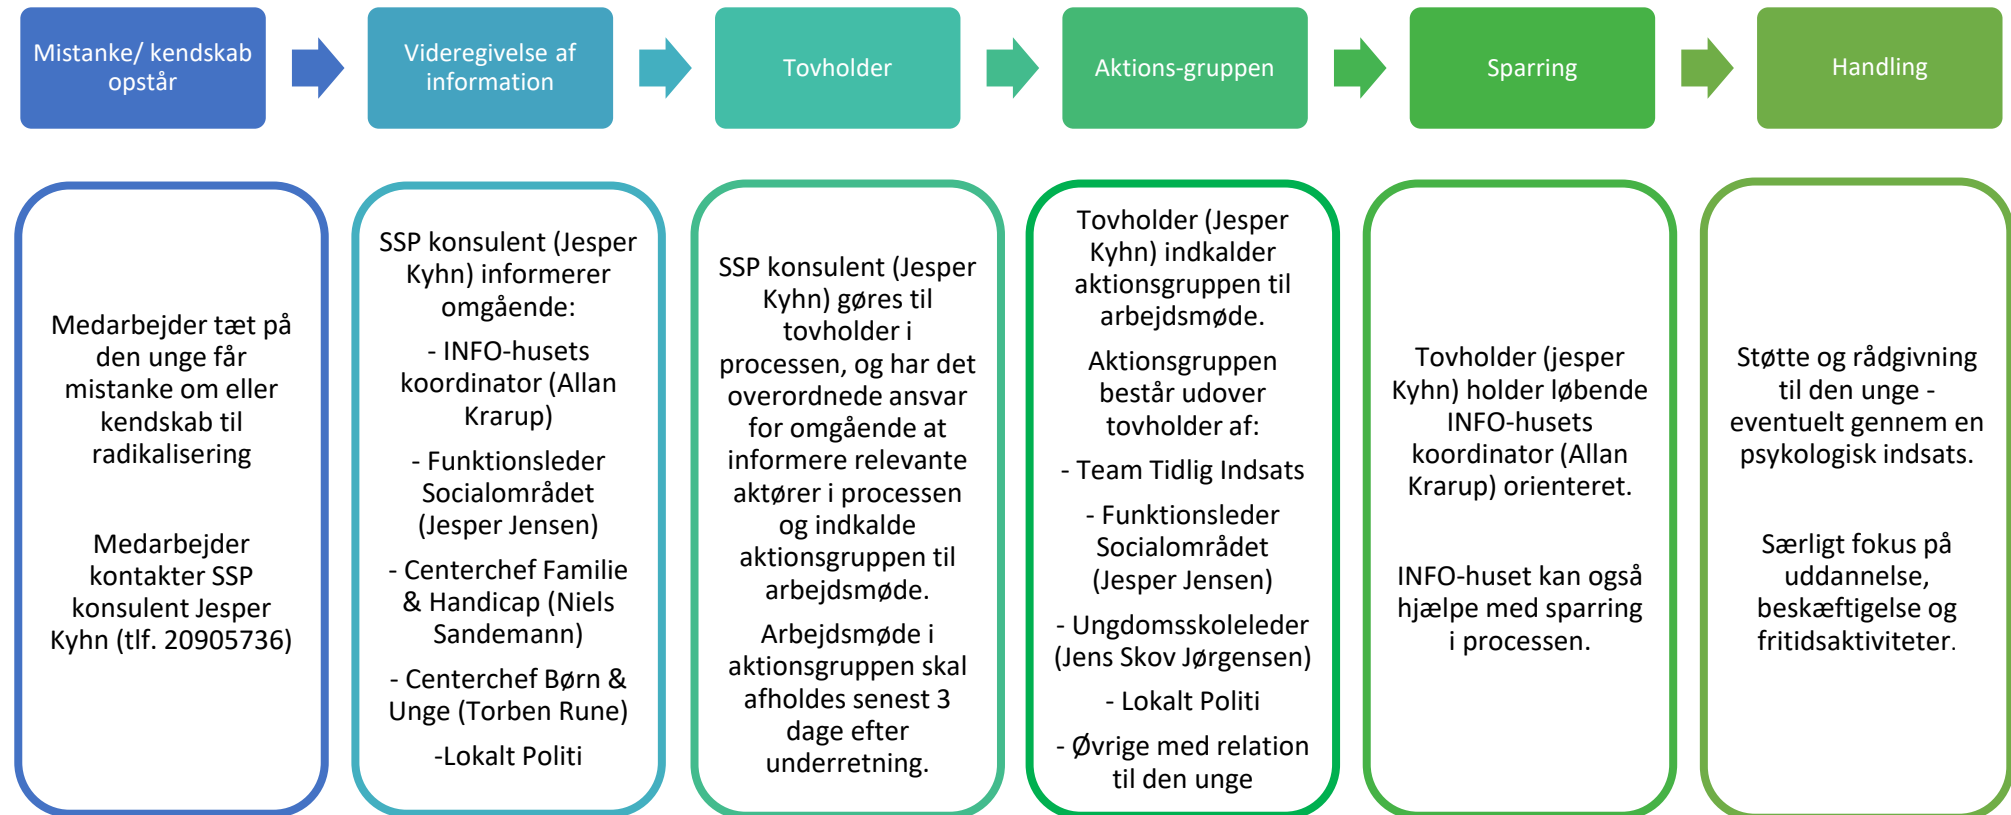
Mistanke/ kendskab opstår

Videregivelse af information

Tovholder

Aktions-gruppen

Sparring

Handling

Medarbejder tæt på den unge får mistanke om eller kendskab til radikalisering

Medarbejder kontakter SSP konsulent Jesper Kyhn (tlf. 20905736)

SSP konsulent (Jesper Kyhn) informerer omgående:

- INFO-husets koordinator (Allan Krarup)

- Funktionsleder Socialområdet (Jesper Jensen)

- Centerchef Familie & Handicap (Niels Sandemann)

- Centerchef Børn & Unge (Torben Rune)

-Lokalt Politi

SSP konsulent (Jesper Kyhn) gøres til tovholder i processen, og har det overordnede ansvar for omgående at informere relevante aktører i processen og indkalde aktionsgruppen til arbejdsmøde.

Arbejdsmøde i aktionsgruppen skal afholdes senest 3 dage efter underretning.

Tovholder (Jesper Kyhn) indkalder aktionsgruppen til arbejdsmøde.

Aktionsgruppen består udover tovholder af:

- Team Tidlig Indsats

- Funktionsleder Socialområdet (Jesper Jensen)

- Ungdomsskoleleder (Jens Skov Jørgensen)

- Lokalt Politi

- Øvrige med relation til den unge

Tovholder (jesper Kyhn) holder løbende INFO-husets koordinator (Allan Krarup) orienteret.

INFO-huset kan også hjælpe med sparring i processen.

Støtte og rådgivning til den unge - eventuelt gennem en psykologisk indsats.

Særligt fokus på uddannelse, beskæftigelse og fritidsaktiviteter.